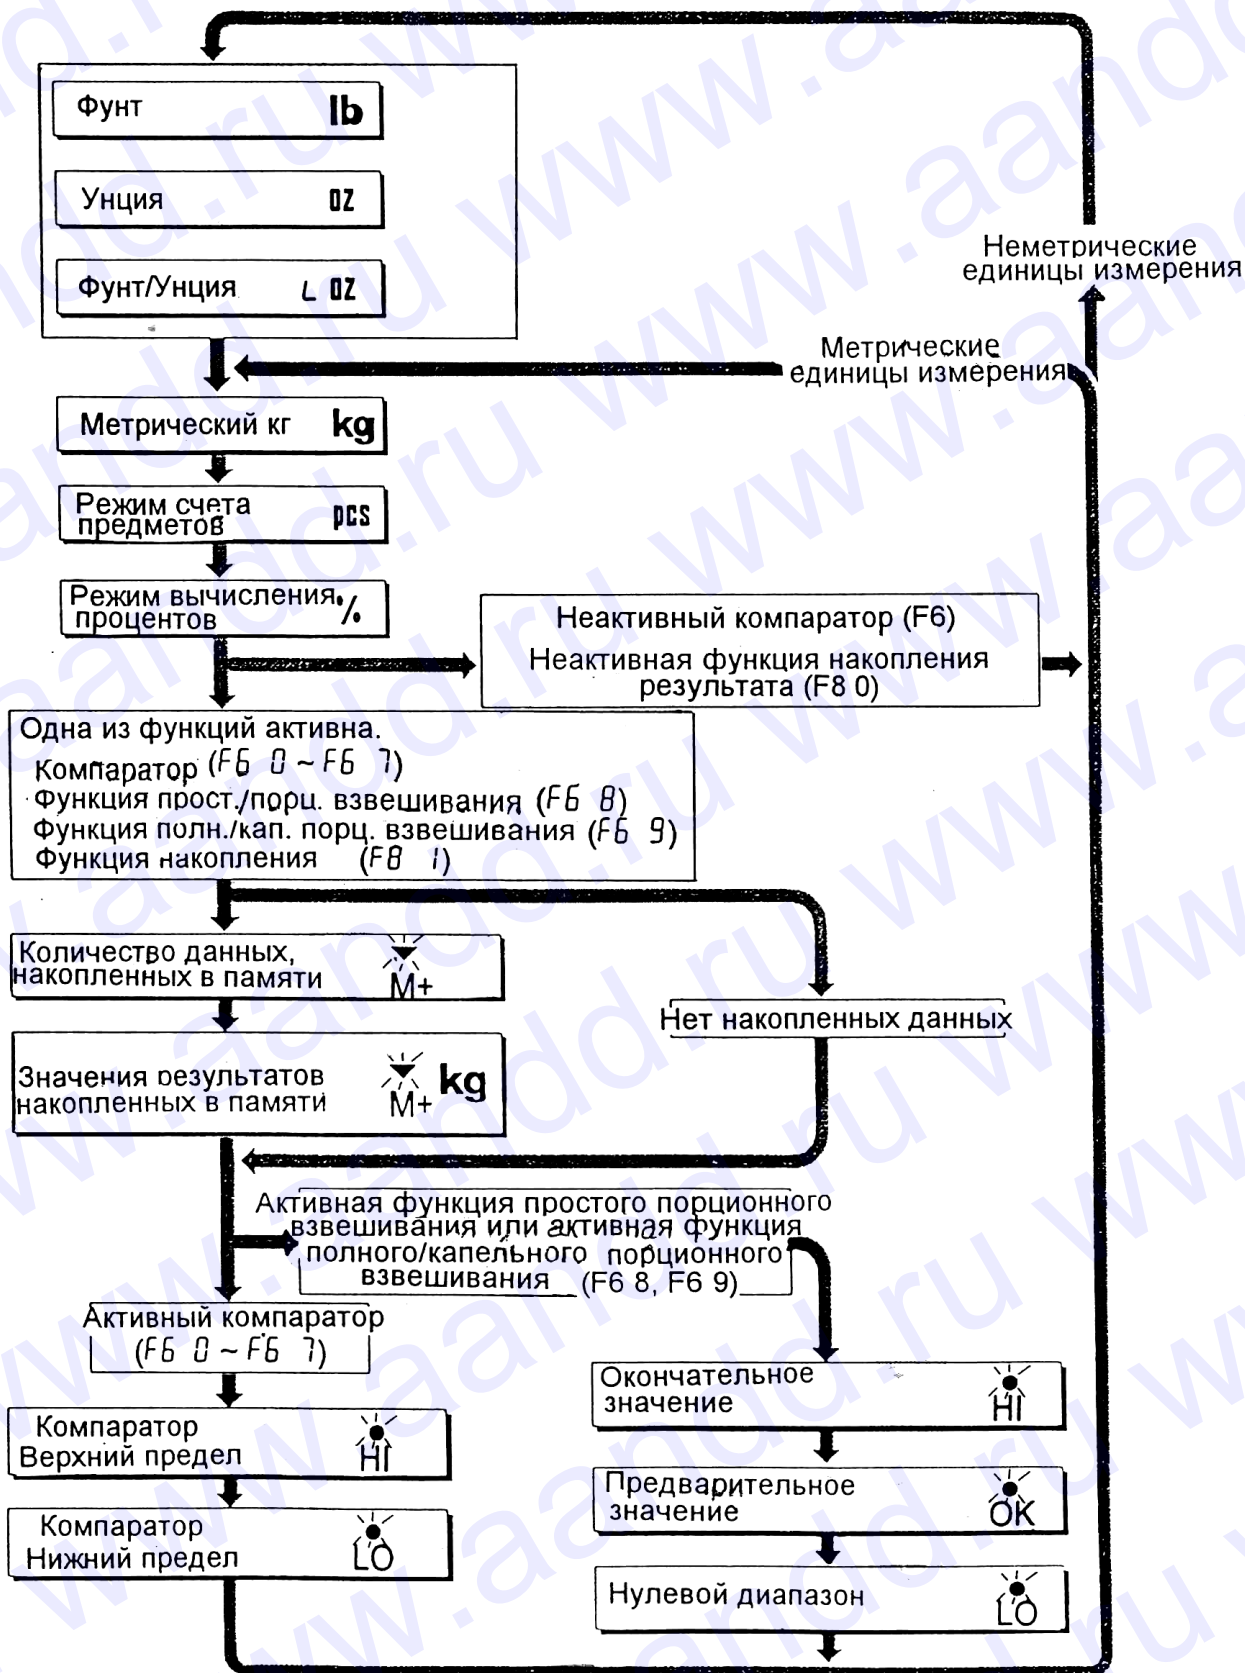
Фунт lb

Унция oz

Фунт/Унция L oz

Неметрические единицы измерения

Метрические единицы измерения

Метрический кг kg

Режим счета предметов pcs

Режим вычисления процентов %

Неактивный компаратор (F6)
Неактивная функция накопления результата (F8 0)

Одна из функций активна.
Компаратор (F6 0 ~ F6 7)
Функция прост./порц. взвешивания (F6 8)
Функция полн./кап. порц. взвешивания (F6 9)
Функция накопления (F8 1)

Количество данных, накопленных в памяти M+

Нет накопленных данных

Значения результатов накопленных в памяти M+ kg

Активная функция простого порционного взвешивания или активная функция полного/капельного порционного взвешивания (F6 8, F6 9)

Активный компаратор (F6 0 ~ F6 7)

Окончательное значение HI

Компаратор Верхний предел HI

Предварительное значение OK

Компаратор Нижний предел LO

Нулевой диапазон LO